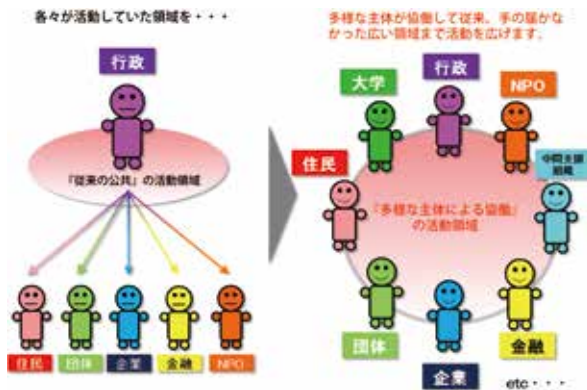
各々が活動していた領域を・・・

行政

「従来の公共」の活動領域

住民
団体
企業
金融
NPO

多様な主体が協働して従来、手の届かなかった広い領域まで活動を広げます。

大学
行政
NPO
住民
中間支援組織

「多様な主体による協働」の活動領域

団体
企業
金融

etc・・・